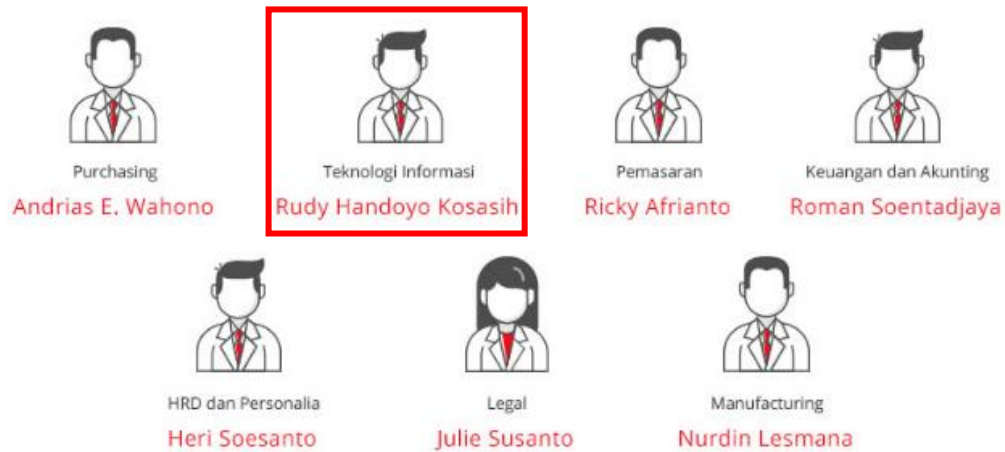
Purchasing
Andrias E. Wahono

Teknologi Informasi
Rudy Handoyo Kosasih

Pemasaran
Ricky Afrianto

Keuangan dan Akunting
Roman Soentadjaya

HRD dan Personalia
Heri Soesanto

Legal
Julie Susanto

Manufacturing
Nurdin Lesmana